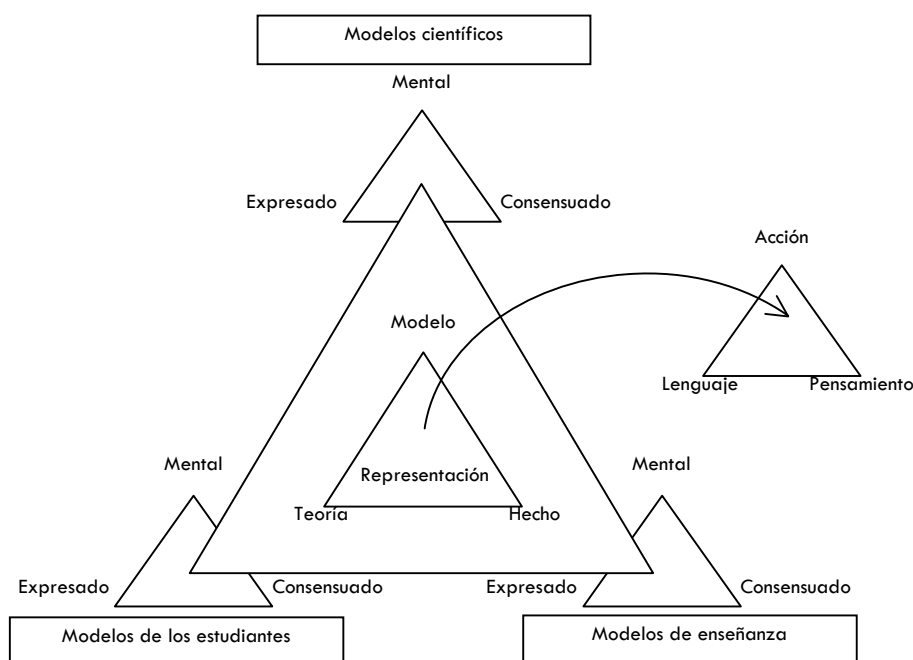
Modelos científicos

Mental

Expresado

Consensuado

Acción

Modelo

Lenguaje

Pensamiento

Mental

Representación

Mental

Teoría

Hecho

Expresado

Consensuado

Expresado

Consensuado

Modelos de los estudiantes

Modelos de enseñanza